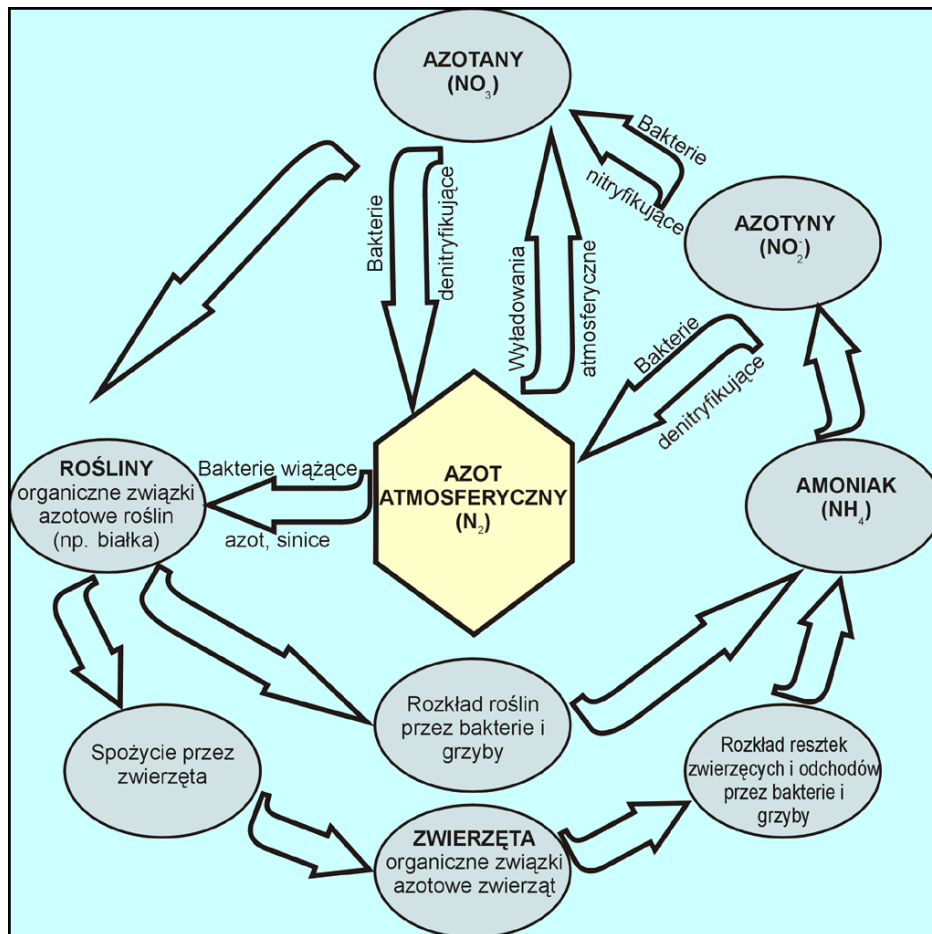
AZOTANY
($NO_3$)

Bakterie denitryfikujące

Wyładowania atmosferyczne

Bakterie nitryfikujące

AZOTYNY
($NO_2^-$)

Bakterie denitryfikujące

ROŚLINY
organiczne związki azotowe roślin (np. białka)

Bakterie wiążące azot, sinice

AZOT ATMOSFERYCZNY
($N_2$)

AMONIAK
($NH_4$)

Rozkład roślin przez bakterie i grzyby

Spożycie przez zwierzęta

Rozkład resztek zwierzęcych i odchodów przez bakterie i grzyby

ZWIERZĘTA
organiczne związki azotowe zwierząt